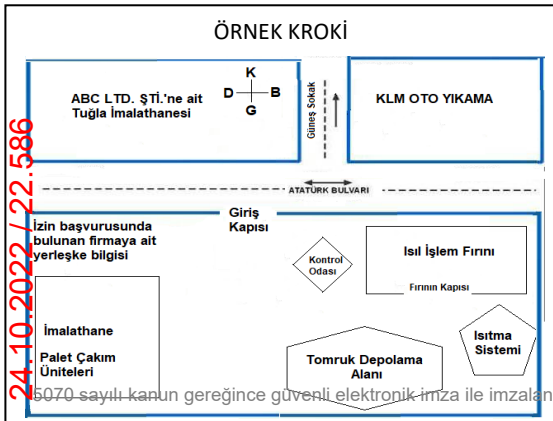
ÖRNEK KROKİ

ABC LTD. ŞTİ.'ne ait Tuğla İmalathanesi

K
D B
G

Güneş Sokak

KLM OTO YIKAMA

ATATÜRK BULVARI

24.10.2022 / 22.586

İzin başvurusunda bulunan firmaya ait yerleşke bilgisi

Giriş Kapısı

Kontrol Odası

Isıl İşlem Fırını

Fırının Kapısı

İmalathane

Palet Çakım Üniteleri

Tomruk Depolama Alanı

Isıtma Sistemi

5070 sayılı kanun gereğince güvenli elektronik imza ile imzalan